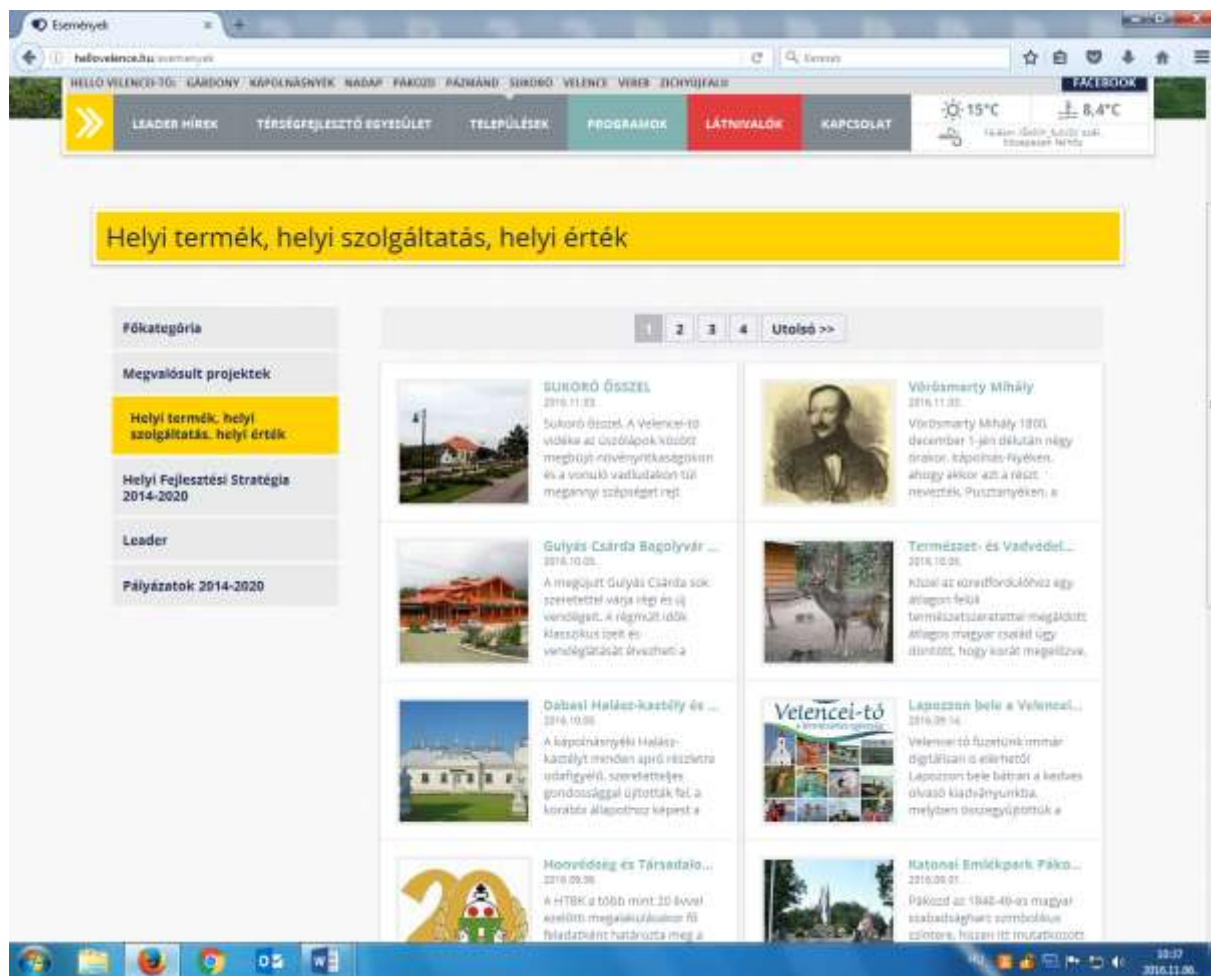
Események

hellovelence.hu/esemenyek

Keresés

HELLO VELENCEI-TÓ! GÁRDONY KÁPOLNÁSNYÉK NADAP PÁKOZD PÁZMÁND SUKORÓ VELENCE VERB ZICHYÚJFALU

FACEBOOK

LEADER HÍREK TÉRSÉGFEJLESZTŐ EGYESÜLET TELEPÜLÉSEK PROGRAMOK LÁTNIVALÓK KAPCSOLAT

15°C

8,4°C

Helyi termék, helyi szolgáltatás, helyi érték

Főkategória

Megvalósult projektek

Helyi termék, helyi szolgáltatás, helyi érték

Helyi Fejlesztési Stratégia 2014-2020

Leader

Pályázatok 2014-2020

1 2 3 4 Utolsó >>

SUKORÓ ÖSSZEL
2016.11.03.
Sukoró Ősszel. A Velencei-tó vidéke az üdülőkörök között megbújt növénytermesztésekkel és a vonuló vadludakon túl megannyi szépséget rejt

Vörösmarty Mihály
2016.11.03.
Vörösmarty Mihály 1800. december 1-jén délután négy órakor, Kápolnás-Nyéken, ahogy akkor azt a részt nevezték, Pusztanyéken, a

Gulyás Csárda Bagolyvár ...
2016.10.05.
A megújult Gulyás Csárda sok szeretettel várja régi és új vendégeit. A régmúlt idők klasszikus ízeit és vendéglátását élvezheti a

Természet- és Vadvédel...
2016.10.05.
Közel az ezredfordulóhoz egy állatok felé természetszeretettel megáldott átlagos magyar család úgy döntött, hogy korát megelőzve,

Dabasi Halász-kastély és ...
2016.10.05.
A kápolnásnyéki Halász-kastélyt minden apró részletre odafigyelő, szeretetteljes gondossággal újították fel, a korabeli állapothoz képest a

Velencei-tó
Lapozzon bele a Velencei...
2016.09.14.
Velencei-tó füzetünk immár digitálisan is elérhető! Lapozzon bele bátran a kedves olvasó kiadványunkba, melyben összegyűjtöttük a

Honvédség és Társadalo...
2016.09.30.
A HTBK a több mint 20 évvel ezelőtt megalakulásakor fő feladatként határozta meg a

Katonai Emlékpark Páko...
2016.09.01.
Pákozd az 1848-49-es magyar szabadságharc szimbolikus színtere, hiszen itt mutatkozott

10:37
2016.11.06.